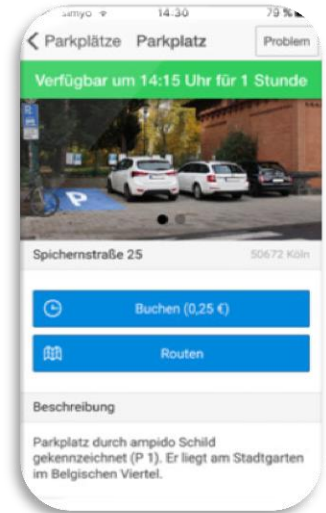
simyo 14:30 79 %

Parkplätze Parkplatz Problem

Verfügbar um 14:15 Uhr für 1 Stunde

P

Spichernstraße 25 50672 Köln

Buchen (0,25 €)

Routen

Beschreibung

Parkplatz durch ampido Schild gekennzeichnet (P 1). Er liegt am Stadtgarten im Belgischen Viertel.